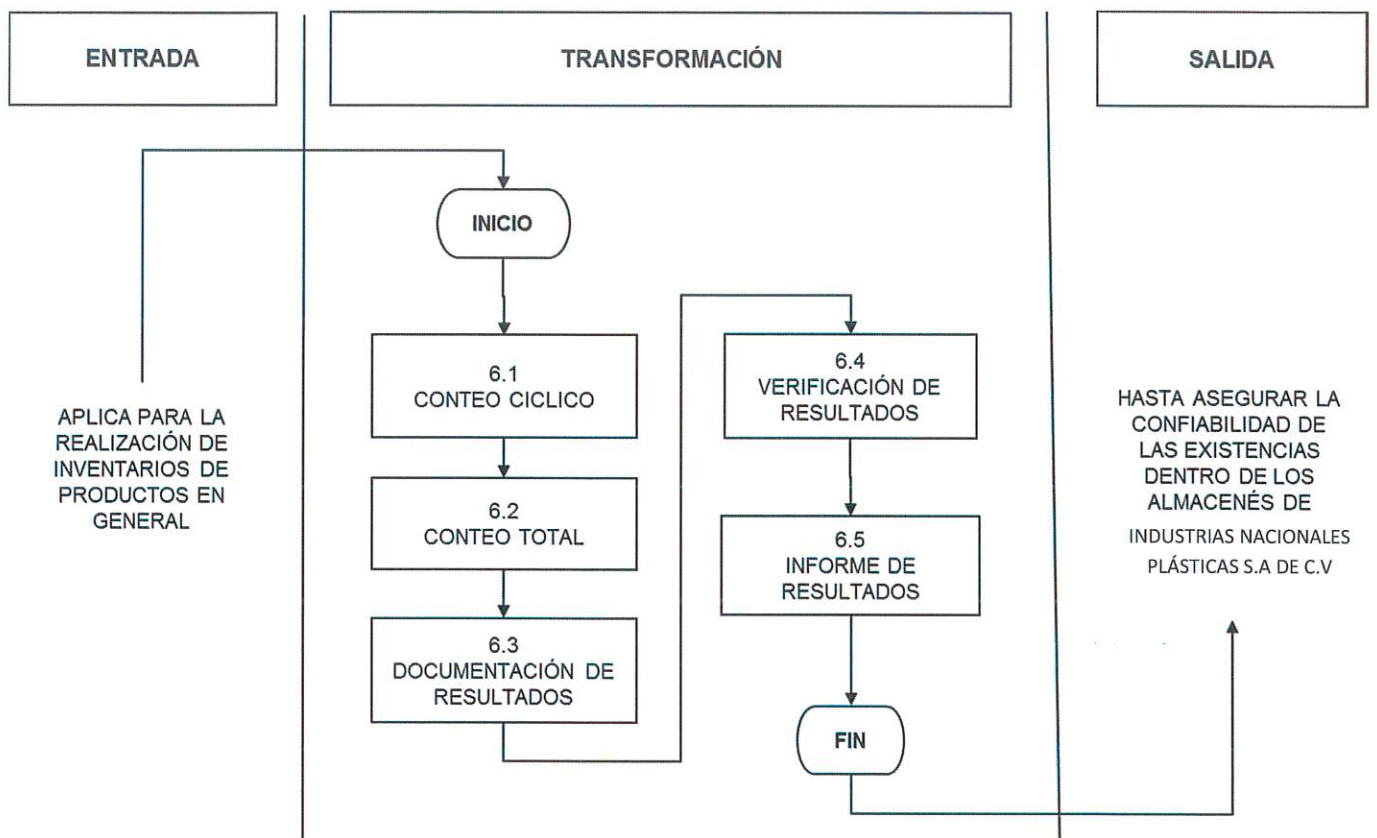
ENTRADA

TRANSFORMACIÓN

SALIDA

APLICA PARA LA REALIZACIÓN DE INVENTARIOS DE PRODUCTOS EN GENERAL

INICIO

6.1
CONTEO CICLICO

6.2
CONTEO TOTAL

6.3
DOCUMENTACIÓN DE RESULTADOS

6.4
VERIFICACIÓN DE RESULTADOS

6.5
INFORME DE RESULTADOS

FIN

HASTA ASEGURAR LA CONFIABILIDAD DE LAS EXISTENCIAS DENTRO DE LOS ALMACENÉS DE INDUSTRIAS NACIONALES PLÁSTICAS S.A DE C.V